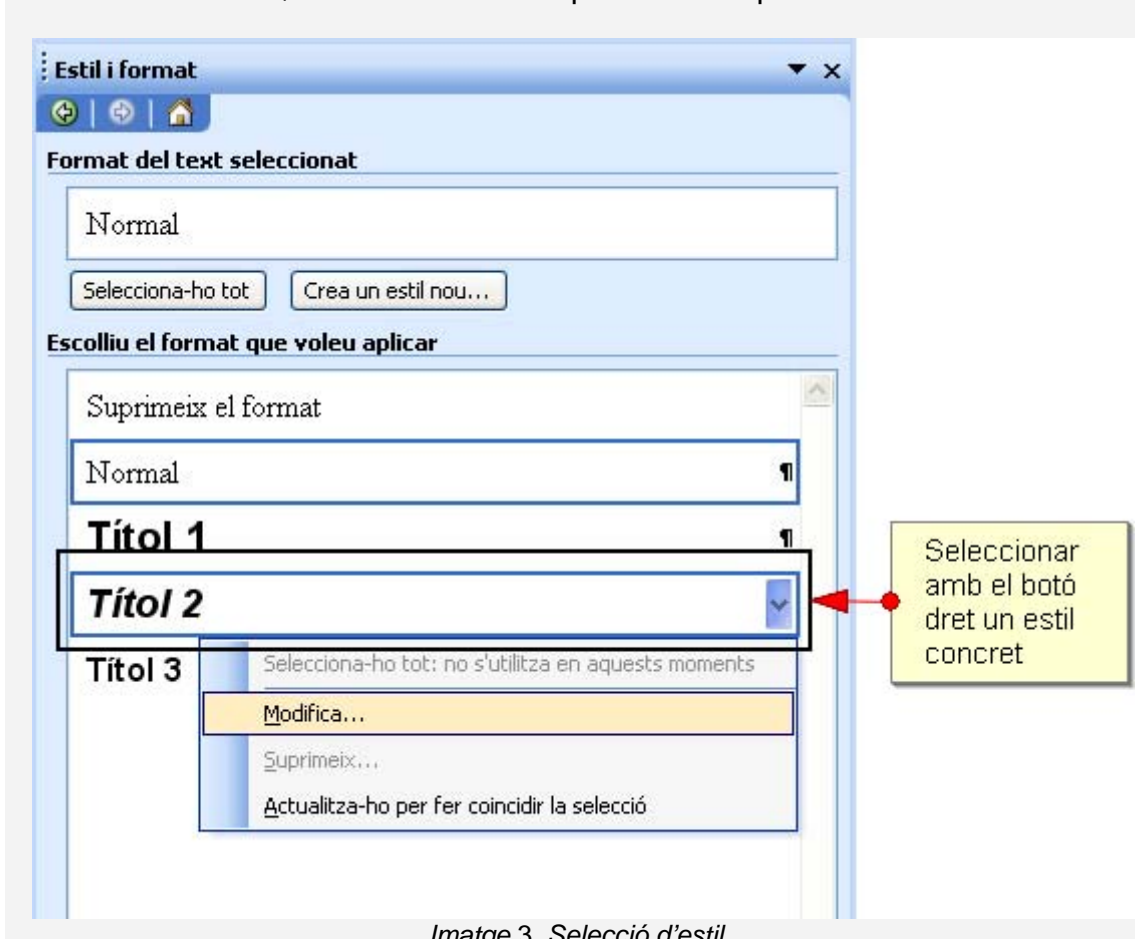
Estil i format

Format del text seleccionat

Normal

Selecciona-ho tot

Crea un estil nou...

Escolliu el format que voleu aplicar

Suprimeix el format

Normal ¶

Títol 1 ¶

Títol 2

Títol 3

Selecciona-ho tot: no s'utilitza en aquests moments

Modifica...

Suprimeix...

Actualitza-ho per fer coincidir la selecció

Seleccionar amb el botó dret un estil concret

Imatge 3. Selecció d'estil